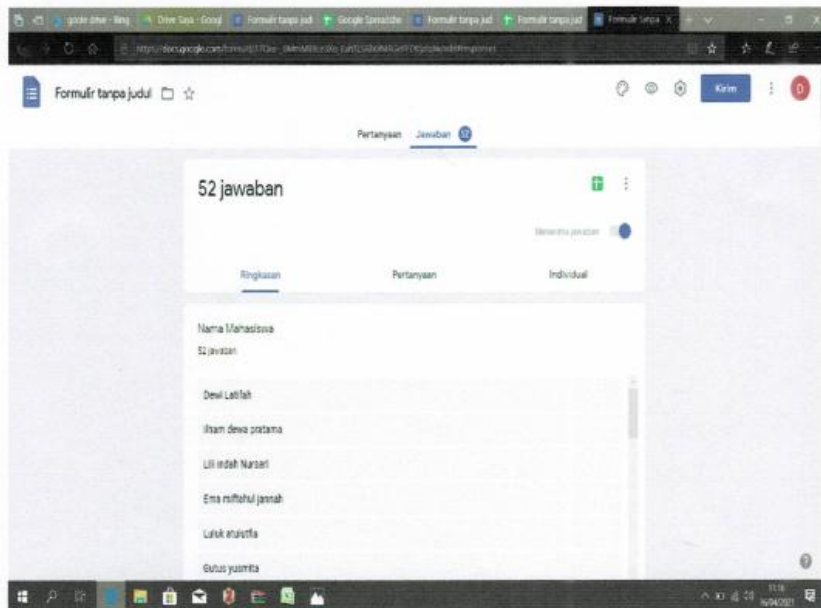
google drive - Bing | Drive Saya - Googl | Formulir tanpa judul | Google Spreadshe | Formulir tanpa jud | Formulir tanpa jud | Formulir tanpa

https://docs.google.com/forms/d/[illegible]/edit#responses

Formulir tanpa judul

Kirim

D

Pertanyaan Jawaban 52

52 jawaban

Menerima jawaban

Ringkasan Pertanyaan Individual

Nama Mahasiswa

52 jawaban

Dewi Latifah

Ilham dewa pratama

Lili indah Nursari

Ema miftahul jannah

Luluk atuisfia

Gutus yusmita

16/04/2021